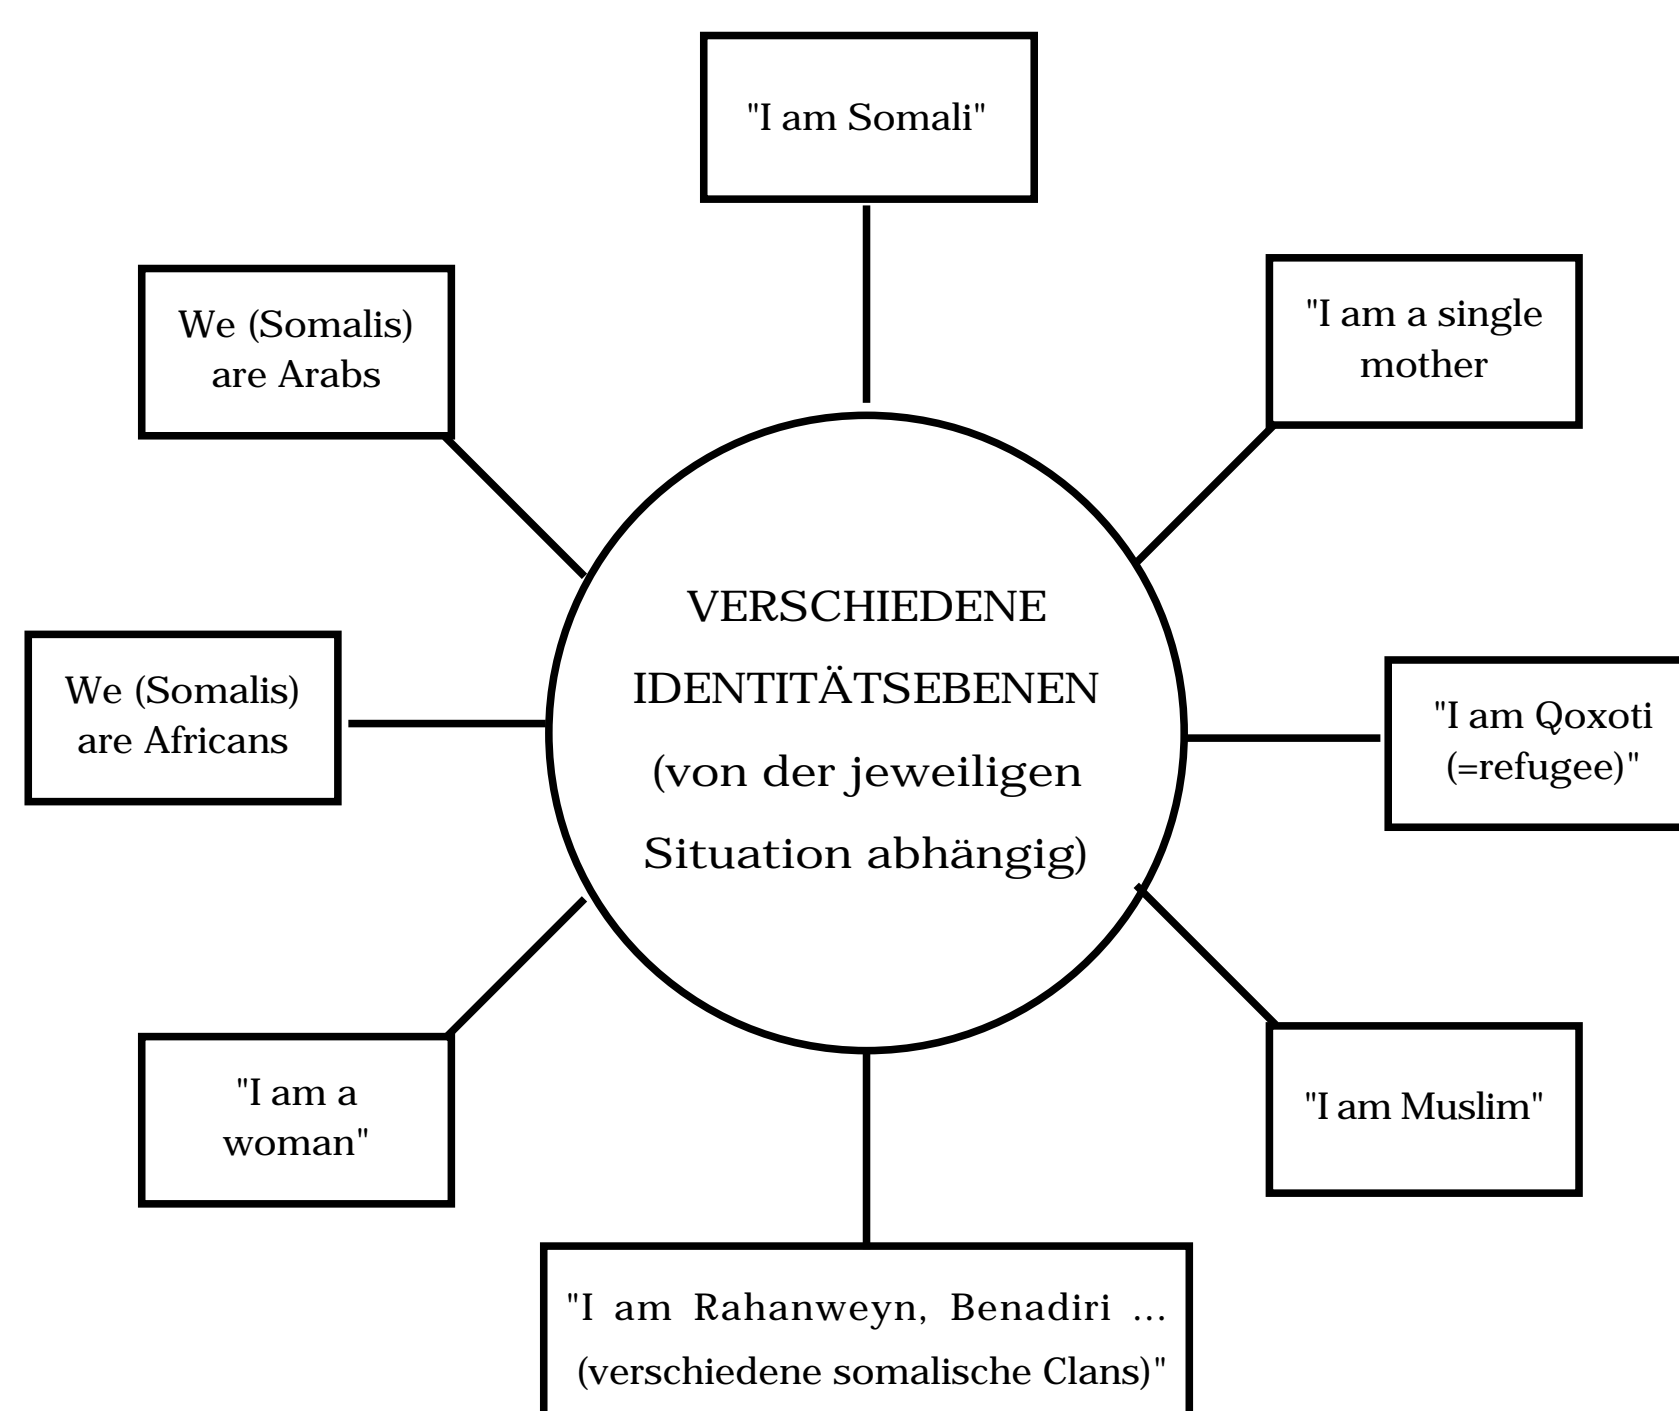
"I am Somali"

We (Somalis) are Arabs

"I am a single mother

VERSCHIEDENE IDENTITÄTSEBENEN (von der jeweiligen Situation abhängig)

We (Somalis) are Africans

"I am Qoxoti (=refugee)"

"I am a woman"

"I am Muslim"

"I am Rahanweyn, Benadiri ... (verschiedene somalische Clans)"